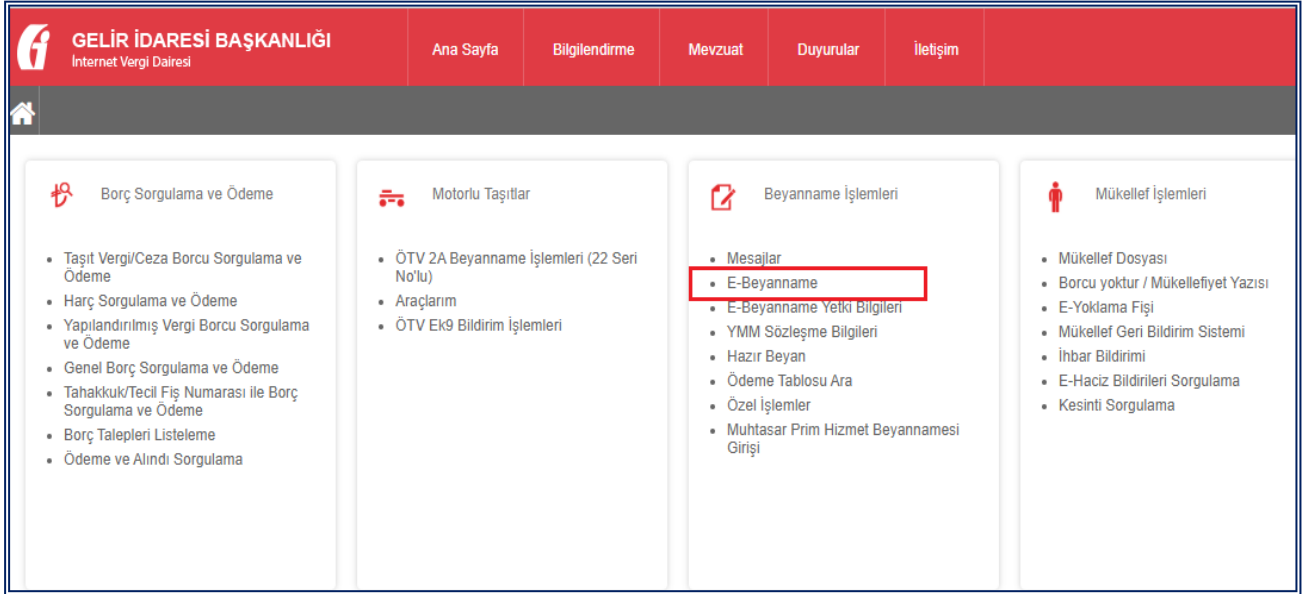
GELİR İDARESİ BAŞKANLIĞI
İnternet Vergi Dairesi

Ana Sayfa
Bilgilendirme
Mevzuat
Duyurular
İletişim

Borç Sorgulama ve Ödeme

- Taşıt Vergi/Ceza Borcu Sorgulama ve Ödeme
- Harç Sorgulama ve Ödeme
- Yapılandırılmış Vergi Borcu Sorgulama ve Ödeme
- Genel Borç Sorgulama ve Ödeme
- Tahakkuk/Tecil Fiş Numarası ile Borç Sorgulama ve Ödeme
- Borç Talepleri Listeleme
- Ödeme ve Alındı Sorgulama

Motorlu Taşıtlar

- ÖTV 2A Beyanname İşlemleri (22 Seri No'lu)
- Araçlarım
- ÖTV Ek9 Bildirim İşlemleri

Beyanname İşlemleri

- Mesajlar
- E-Beyanname
- E-Beyanname Yetki Bilgileri
- YMM Sözleşme Bilgileri
- Hazır Beyan
- Ödeme Tablosu Ara
- Özel İşlemler
- Muhtasar Prim Hizmet Beyannamesi Girişi

Mükellef İşlemleri

- Mükellef Dosyası
- Borcu yoktur / Mükellefiyet Yazısı
- E-Yoklama Fişi
- Mükellef Geri Bildirim Sistemi
- İhbar Bildirimi
- E-Haciz Bildirileri Sorgulama
- Kesinti Sorgulama